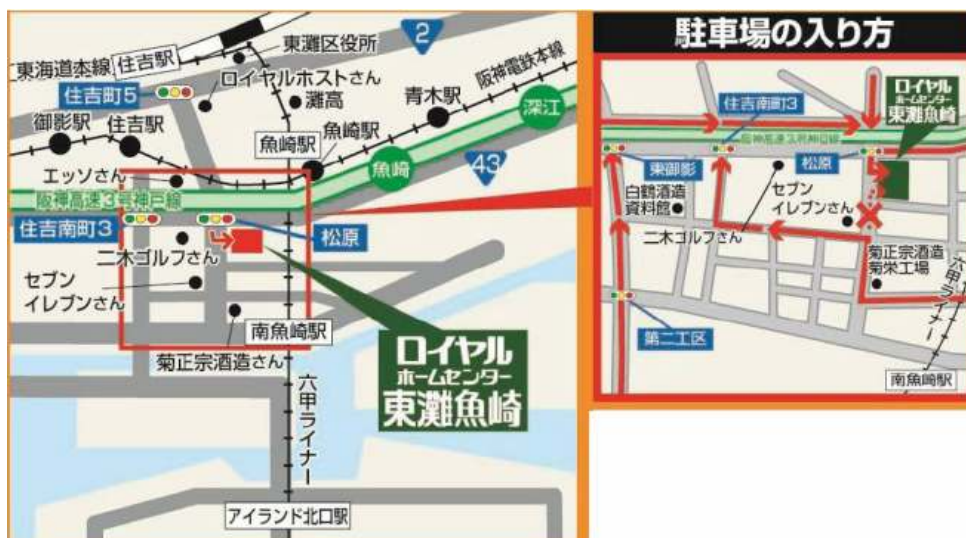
東灘区役所
2
東海道本線
住吉駅
住吉町5
ロイヤルホストさん
灘高
阪神電鉄本線
青木駅
深江
御影駅
住吉駅
魚崎駅
魚崎駅
エッソさん
魚崎
43
阪神高速3号神戸線
住吉南町3
松原
二木ゴルフさん
セブン
イレブンさん
南魚崎駅
菊正宗酒造さん
六甲ライナー
ロイヤル
ホームセンター
東灘魚崎
アイランド北口駅

駐車場の入り方
住吉南町3
ロイヤル
ホームセンター
東灘魚崎
阪神高速3号神戸線
東御影
松原
白鶴酒造資料館
セブンイレブンさん
二木ゴルフさん
菊正宗酒造菊栄工場
六甲ライナー
第二工区
南魚崎駅